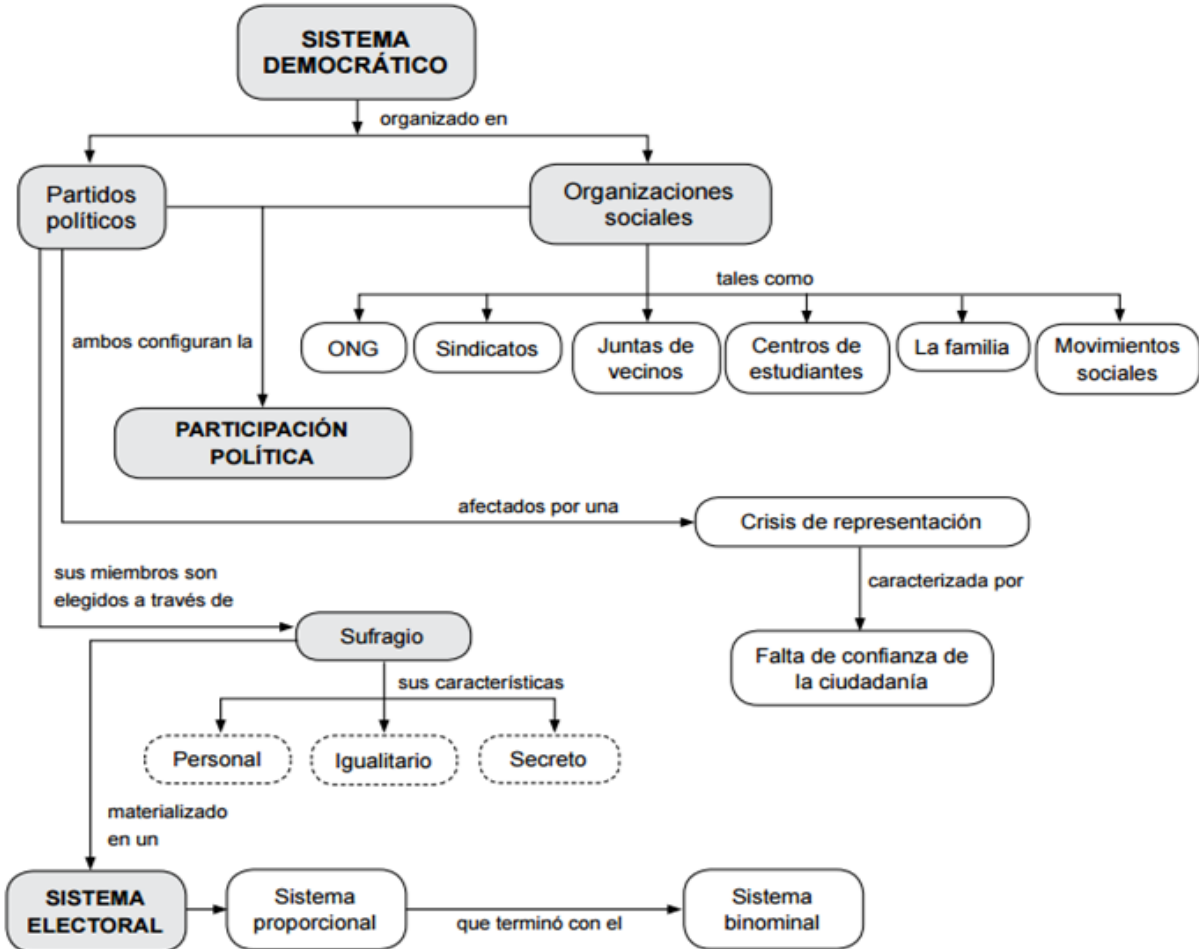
SISTEMA DEMOCRÁTICO

organizado en

Partidos políticos

Organizaciones sociales

tales como

ONG

Sindicatos

Juntas de vecinos

Centros de estudiantes

La familia

Movimientos sociales

ambos configuran la

PARTICIPACIÓN POLÍTICA

afectados por una

Crisis de representación

caracterizada por

Falta de confianza de la ciudadanía

sus miembros son elegidos a través de

Sufragio

sus características

Personal

Igualitario

Secreto

materializado en un

SISTEMA ELECTORAL

Sistema proporcional

que terminó con el

Sistema binominal